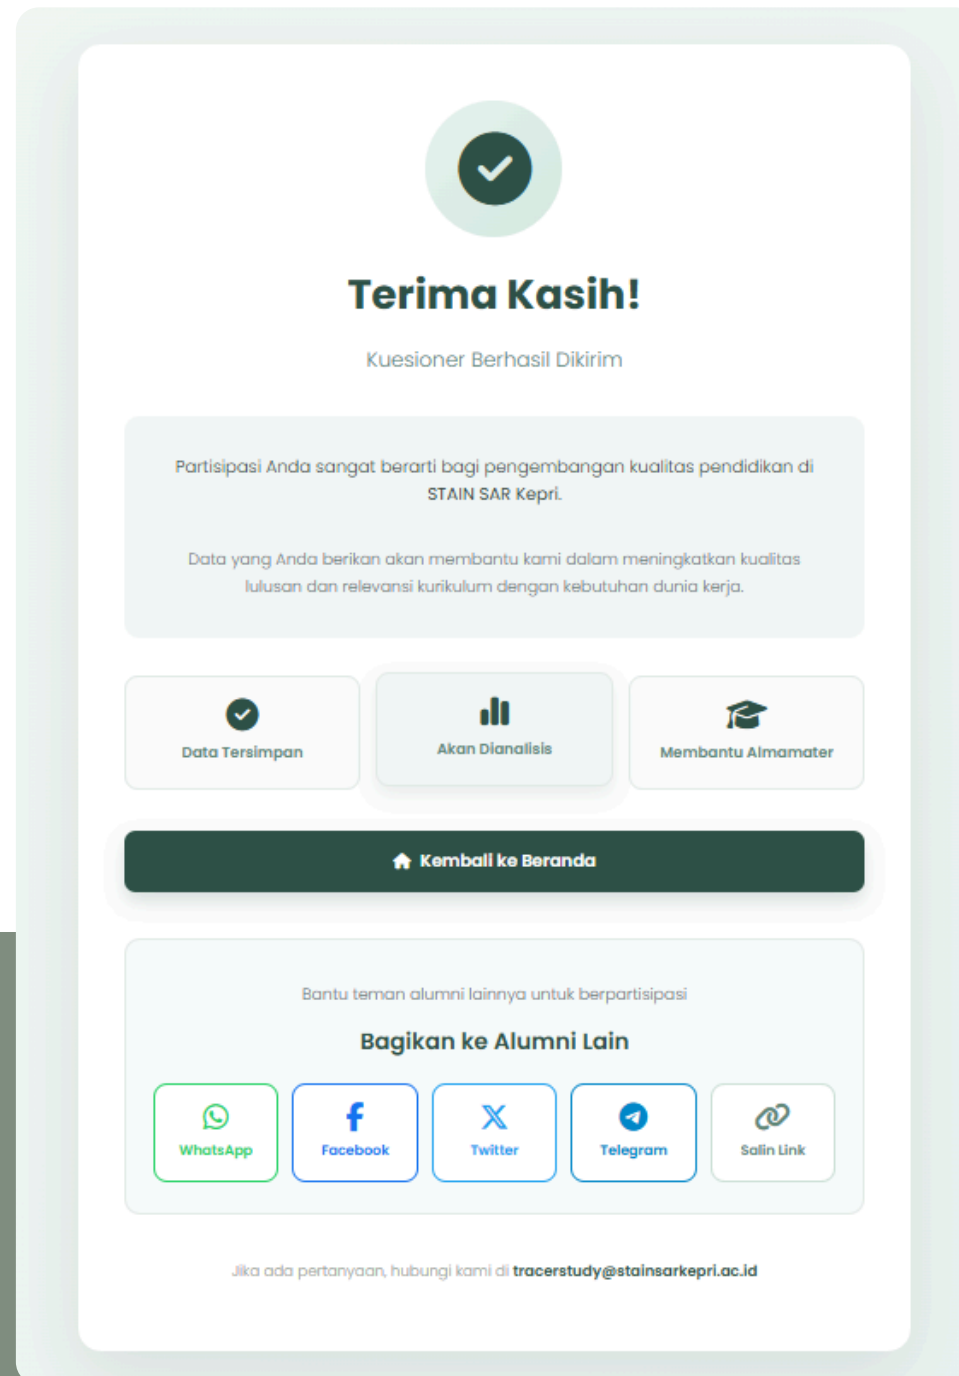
Terima Kasih!

Kuesioner Berhasil Dikirim

Partisipasi Anda sangat berarti bagi pengembangan kualitas pendidikan di STAIN SAR Kepri.

Data yang Anda berikan akan membantu kami dalam meningkatkan kualitas lulusan dan relevansi kurikulum dengan kebutuhan dunia kerja.

Data Tersimpan

Akan Dianalisis

Membantu Almamater

Kembali ke Beranda

Bantu teman alumni lainnya untuk berpartisipasi

Bagikan ke Alumni Lain

WhatsApp

Facebook

Twitter

Telegram

Salin Link

Jika ada pertanyaan, hubungi kami di tracerstudy@stainsarkepri.ac.id